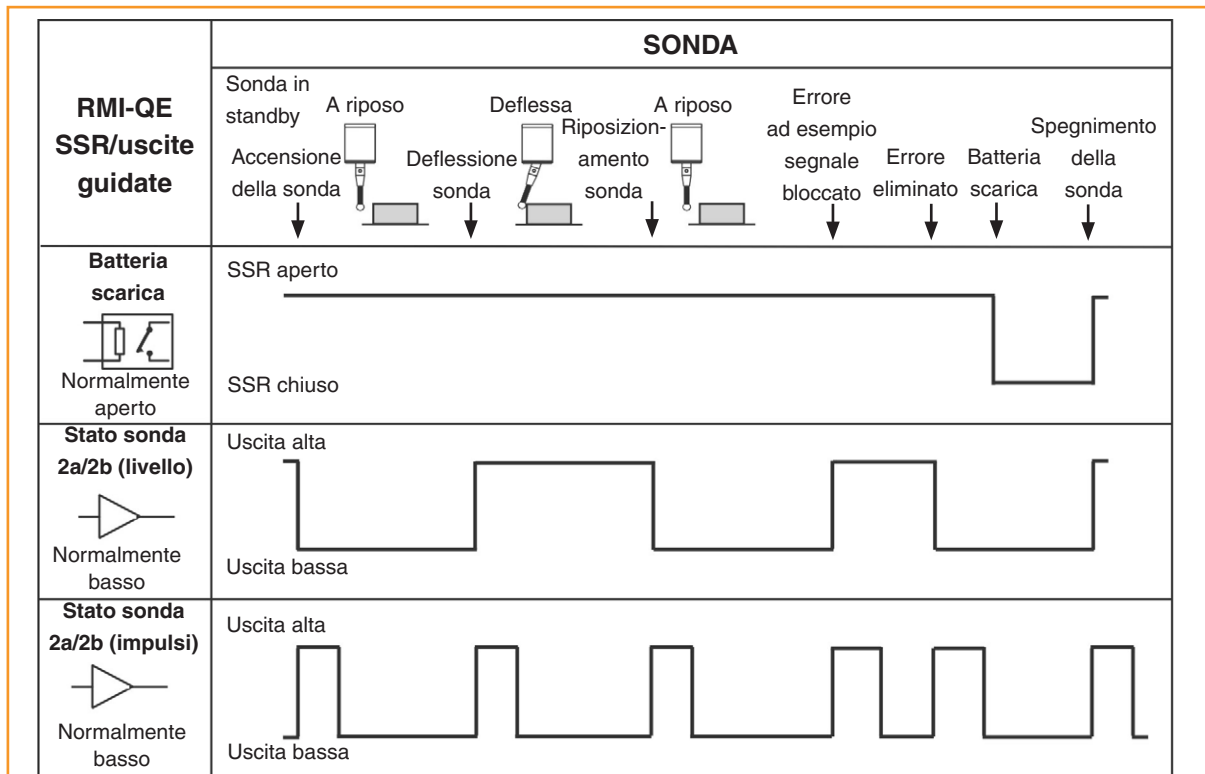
| RMI-QE SSR/uscite guidate | SONDA |
|---|---|
| | Sonda in standby, Accensione della sonda; A riposo; Deflessione sonda; Deflessa; Riposizionamento sonda; A riposo; Errore ad esempio segnale bloccato; Errore eliminato; Batteria scarica; Spegnimento della sonda |
| Batteria scarica, Normalmente aperto | SSR aperto, SSR chiuso |
| Stato sonda 2a/2b (livello), Normalmente basso | Uscita alta, Uscita bassa |
| Stato sonda 2a/2b (impulsi), Normalmente basso | Uscita alta, Uscita bassa |